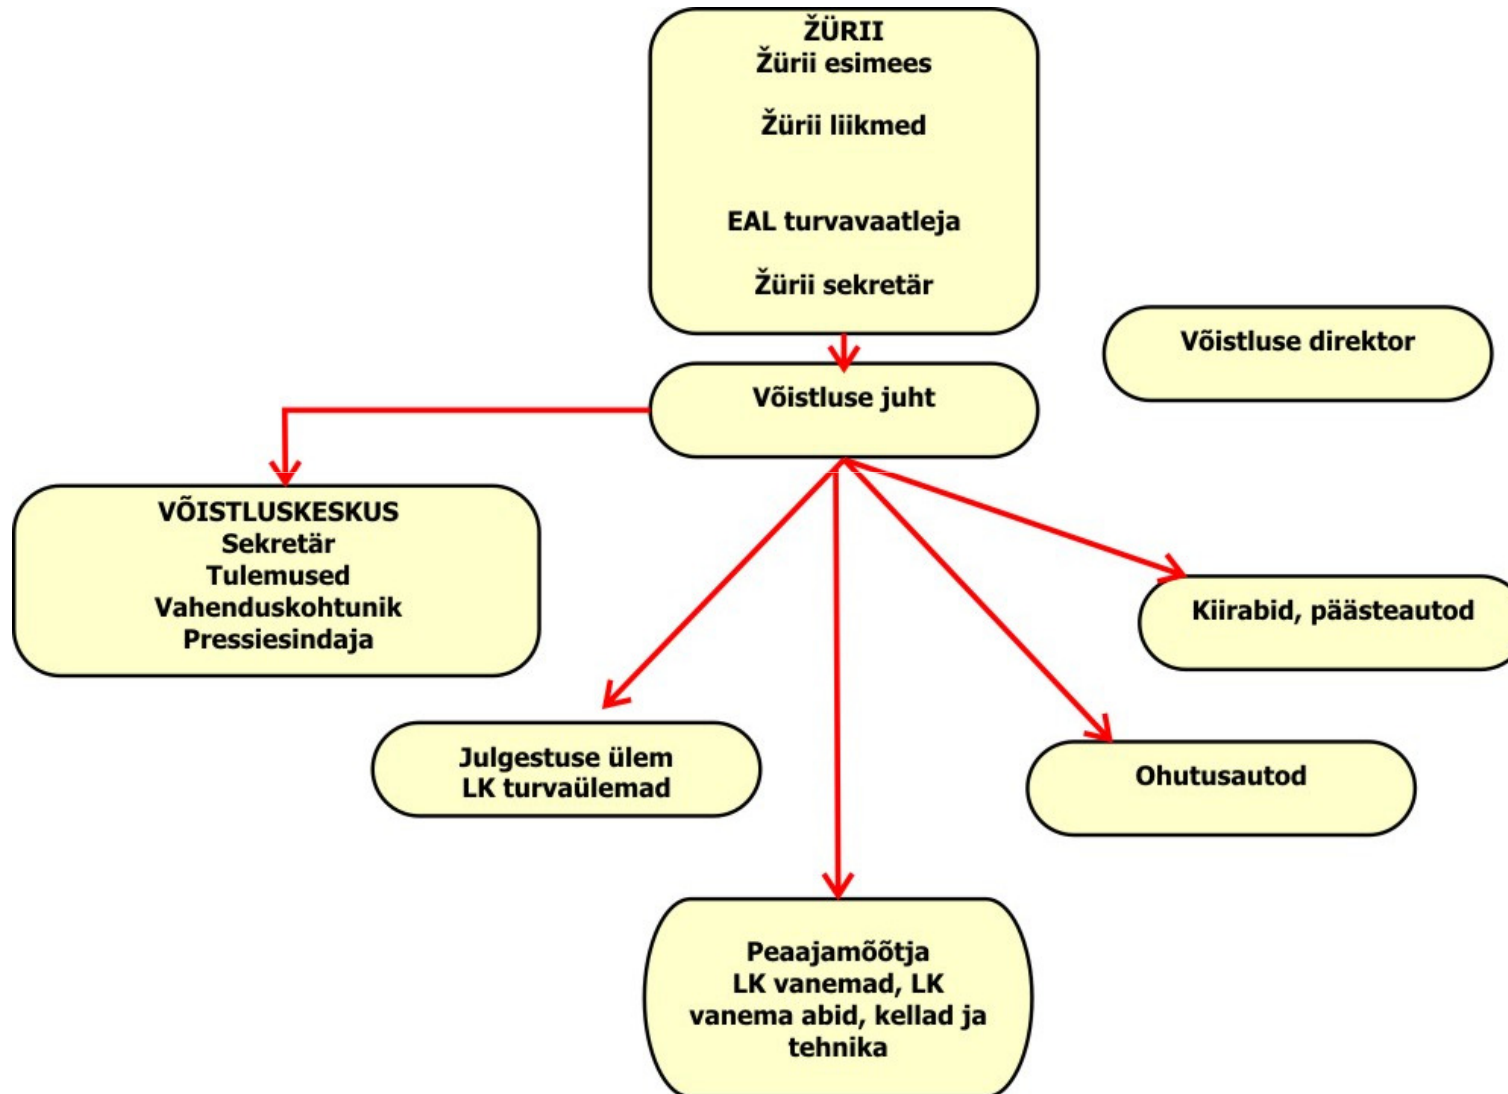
ŽÜRII
Žürii esimees

Žürii liikmed

EAL turvavaatleja

Žürii sekretär

Võistluse direktor

Võistluse juht

VÕISTLUSKESKUS
Sekretär
Tulemused
Vahenduskohtunik
Pressiesindaja

Kiirabid, päästeautod

Julgestuse ülem
LK turvaülemad

Ohutusautod

Peaajamõõtja
LK vanemad, LK vanema abid, kellad ja tehnika